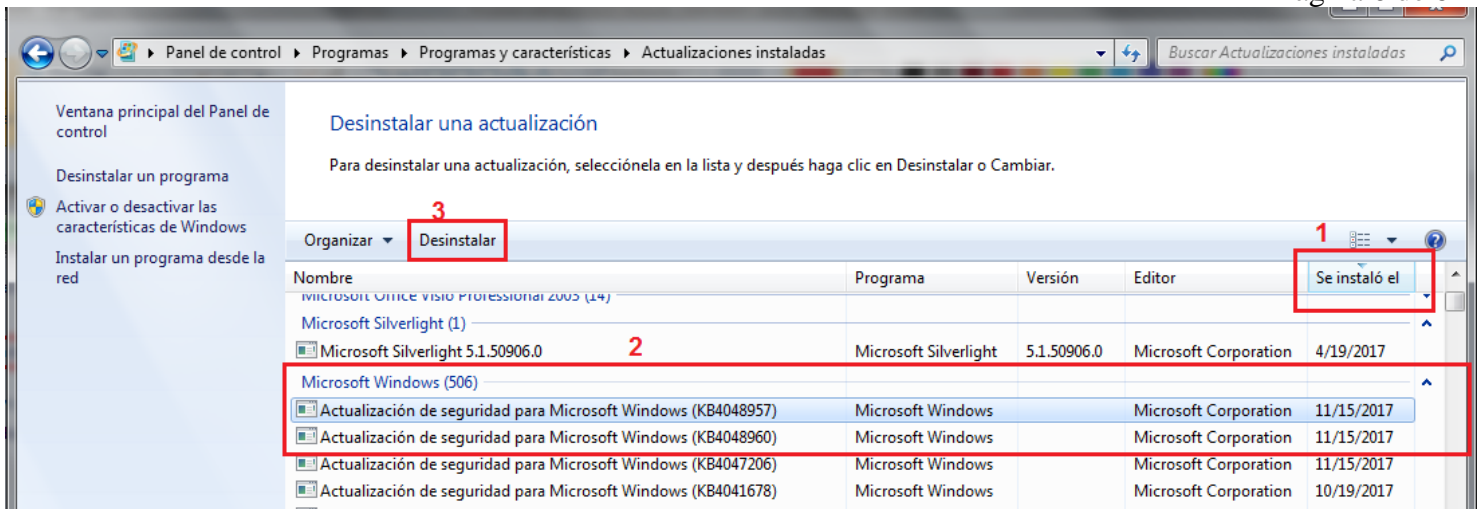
Panel de control ▸ Programas ▸ Programas y características ▸ Actualizaciones instaladas

Buscar Actualizaciones instaladas

Ventana principal del Panel de control

Desinstalar un programa

Activar o desactivar las características de Windows

Instalar un programa desde la red

Desinstalar una actualización

Para desinstalar una actualización, selecciónela en la lista y después haga clic en Desinstalar o Cambiar.

Organizar ▾ 3 Desinstalar 1

| Nombre | Programa | Versión | Editor | Se instaló el |
|---|---|---|---|---|
| Microsoft Office Visio Professional 2003 (14) | | | | |
| Microsoft Silverlight (1) | | | | |
| Microsoft Silverlight 5.1.50906.0 | Microsoft Silverlight | 5.1.50906.0 | Microsoft Corporation | 4/19/2017 |
| Microsoft Windows (506) | | | | |
| Actualización de seguridad para Microsoft Windows (KB4048957) | Microsoft Windows | | Microsoft Corporation | 11/15/2017 |
| Actualización de seguridad para Microsoft Windows (KB4048960) | Microsoft Windows | | Microsoft Corporation | 11/15/2017 |
| Actualización de seguridad para Microsoft Windows (KB4047206) | Microsoft Windows | | Microsoft Corporation | 11/15/2017 |
| Actualización de seguridad para Microsoft Windows (KB4041678) | Microsoft Windows | | Microsoft Corporation | 10/19/2017 |

2